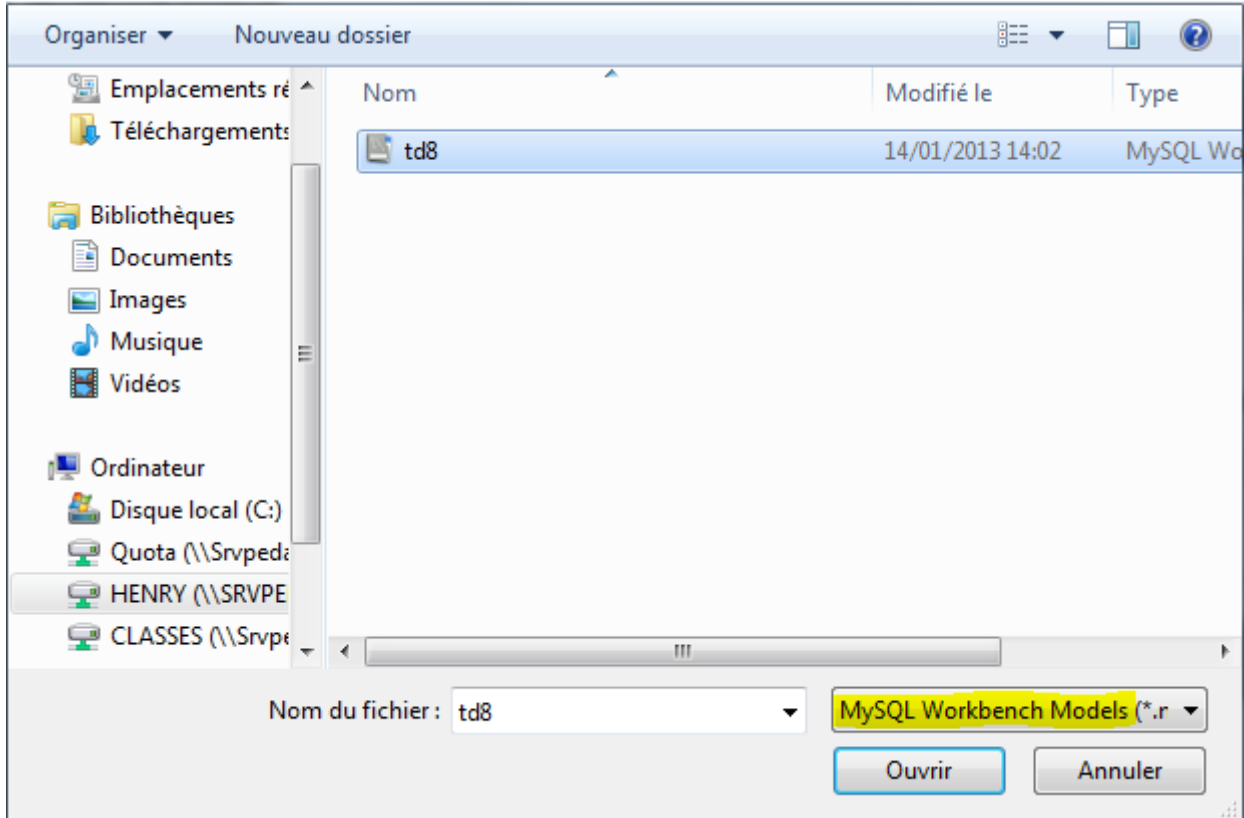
Organiser ▾ Nouveau dossier

Emplacements ré
Téléchargements

Bibliothèques
Documents
Images
Musique
Vidéos

Ordinateur
Disque local (C:)
Quota (\\Srvpeda
HENRY (\\SRVPE
CLASSES (\\Srvpe

| Nom | Modifié le | Type |
|---|---|---|
| td8 | 14/01/2013 14:02 | MySQL Wo |

Nom du fichier : td8

MySQL Workbench Models (*.r

Ouvrir Annuler